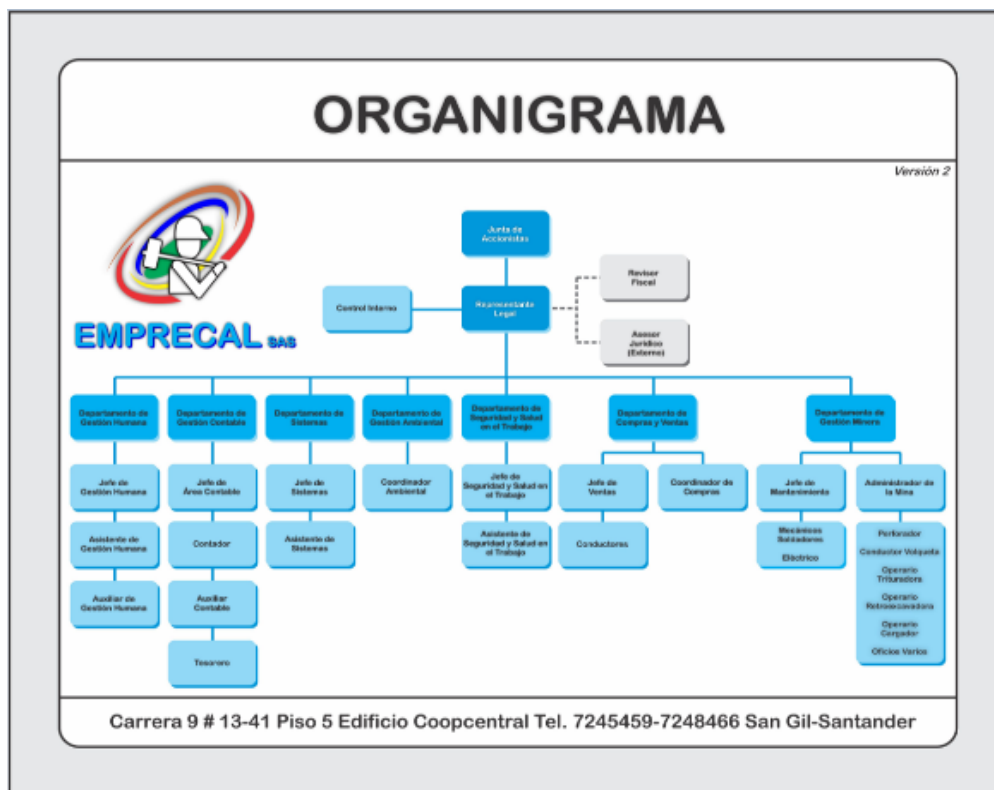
ORGANIGRAMA

Versión 2

EMPRECAL SAS

Junta de Accionistas

Representante Legal

Control Interno

Revisor Fiscal

Asesor Jurídico (Externo)

Departamento de Gestión Humana

Jefe de Gestión Humana

Asistente de Gestión Humana

Auxiliar de Gestión Humana

Departamento de Gestión Contable

Jefe de Área Contable

Contador

Auxiliar Contable

Tesorero

Departamento de Sistemas

Jefe de Sistemas

Asistente de Sistemas

Departamento de Gestión Ambiental

Coordinador Ambiental

Departamento de Seguridad y Salud en el Trabajo

Jefe de Seguridad y Salud en el Trabajo

Asistente de Seguridad y Salud en el Trabajo

Departamento de Compras y Ventas

Jefe de Ventas

Conductores

Coordinador de Compras

Departamento de Gestión Minera

Jefe de Mantenimiento

Mecánicos Soldadores

Eléctrico

Administrador de la Mina

Perforador

Conductor Volqueta

Operario Trituradora

Operario Retroexcavadora

Operario Cargador

Oficios Varios

Carrera 9 # 13-41 Piso 5 Edificio Coopcentral Tel. 7245459-7248466 San Gil-Santander